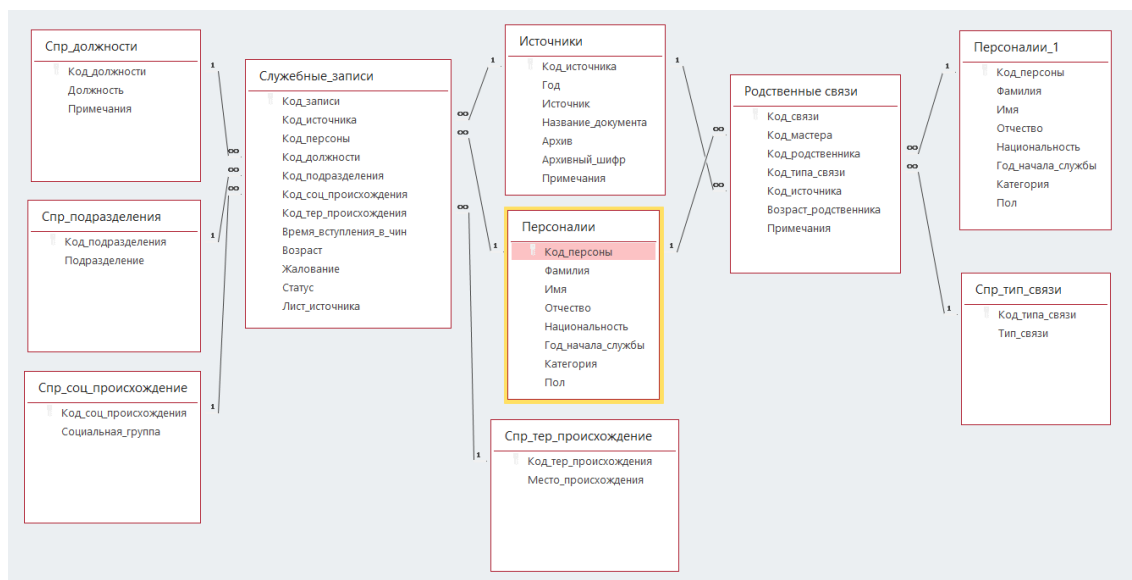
Спр_должности
Код_должности
Должность
Примечания

Спр_подразделения
Код_подразделения
Подразделение

Спр_соц_происхождение
Код_соц_происхождения
Социальная_группа

Служебные_записи
Код_записи
Код_источника
Код_персоны
Код_должности
Код_подразделения
Код_соц_происхождения
Код_тер_происхождения
Время_вступления_в_чин
Возраст
Жалование
Статус
Лист_источника

Источники
Код_источника
Год
Источник
Название_документа
Архив
Архивный_шифр
Примечания

Персоналии
Код_персоны
Фамилия
Имя
Отчество
Национальность
Год_начала_службы
Категория
Пол

Спр_тер_происхождение
Код_тер_происхождения
Место_происхождения

Родственные связи
Код_связи
Код_мастера
Код_родственника
Код_типа_связи
Код_источника
Возраст_родственника
Примечания

Персоналии_1
Код_персоны
Фамилия
Имя
Отчество
Национальность
Год_начала_службы
Категория
Пол

Спр_тип_связи
Код_типа_связи
Тип_связи

1 1 1 1 1 1 1 1 1 1
∞ ∞ ∞ ∞ ∞ ∞ ∞ ∞ ∞ ∞